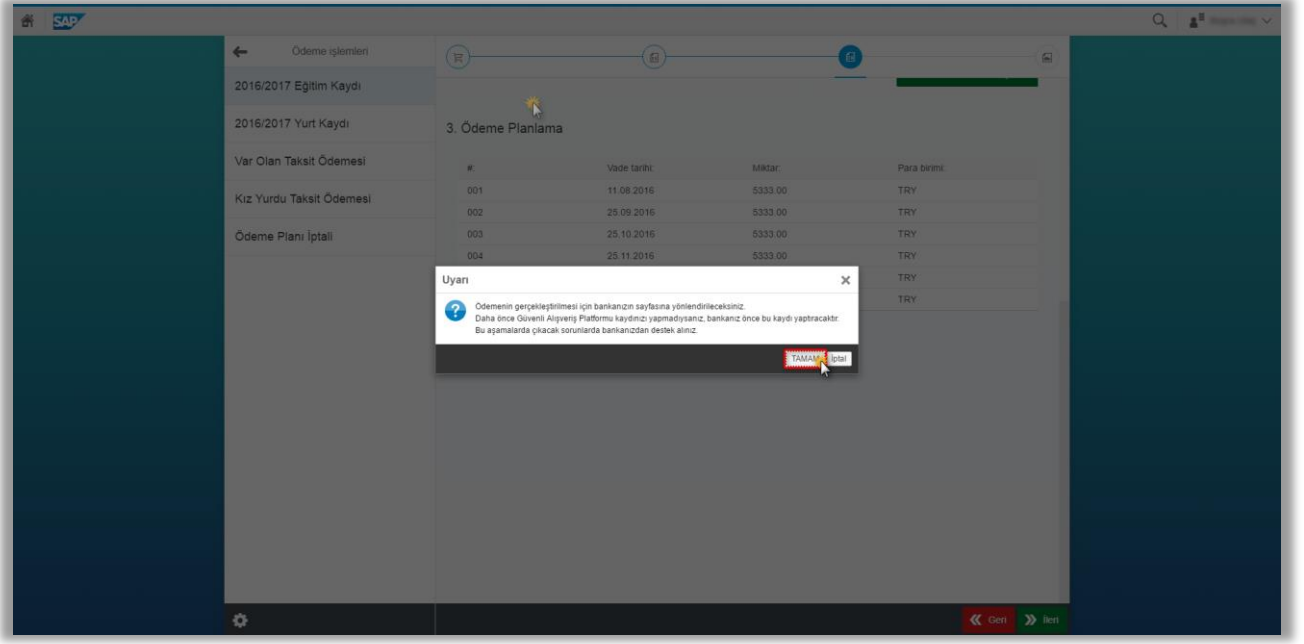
SAP

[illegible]

Ödeme işlemleri

2016/2017 Eğitim Kaydı

2016/2017 Yurt Kaydı

Var Olan Taksit Ödemesi

Kız Yurdu Taksit Ödemesi

Ödeme Planı İptali

3. Ödeme Planlama

| #: | Vade tarihi: | Miktar: | Para birimi: |
|---|---|---|---|
| 001 | 11.08.2016 | 5333.00 | TRY |
| 002 | 25.09.2016 | 5333.00 | TRY |
| 003 | 25.10.2016 | 5333.00 | TRY |
| 004 | 25.11.2016 | 5333.00 | TRY |
| | | | TRY |
| | | | TRY |

Uyarı

Ödemenin gerçekleştirilmesi için bankanızın sayfasına yönlendirileceksiniz.
Daha önce Güvenli Alışveriş Platformu kaydınızı yapmadıysanız, bankanız önce bu kaydı yaptıracaktır.
Bu aşamalarda çıkacak sorunlarda bankanızdan destek alınız.

TAMAM İptal

Geri İleri